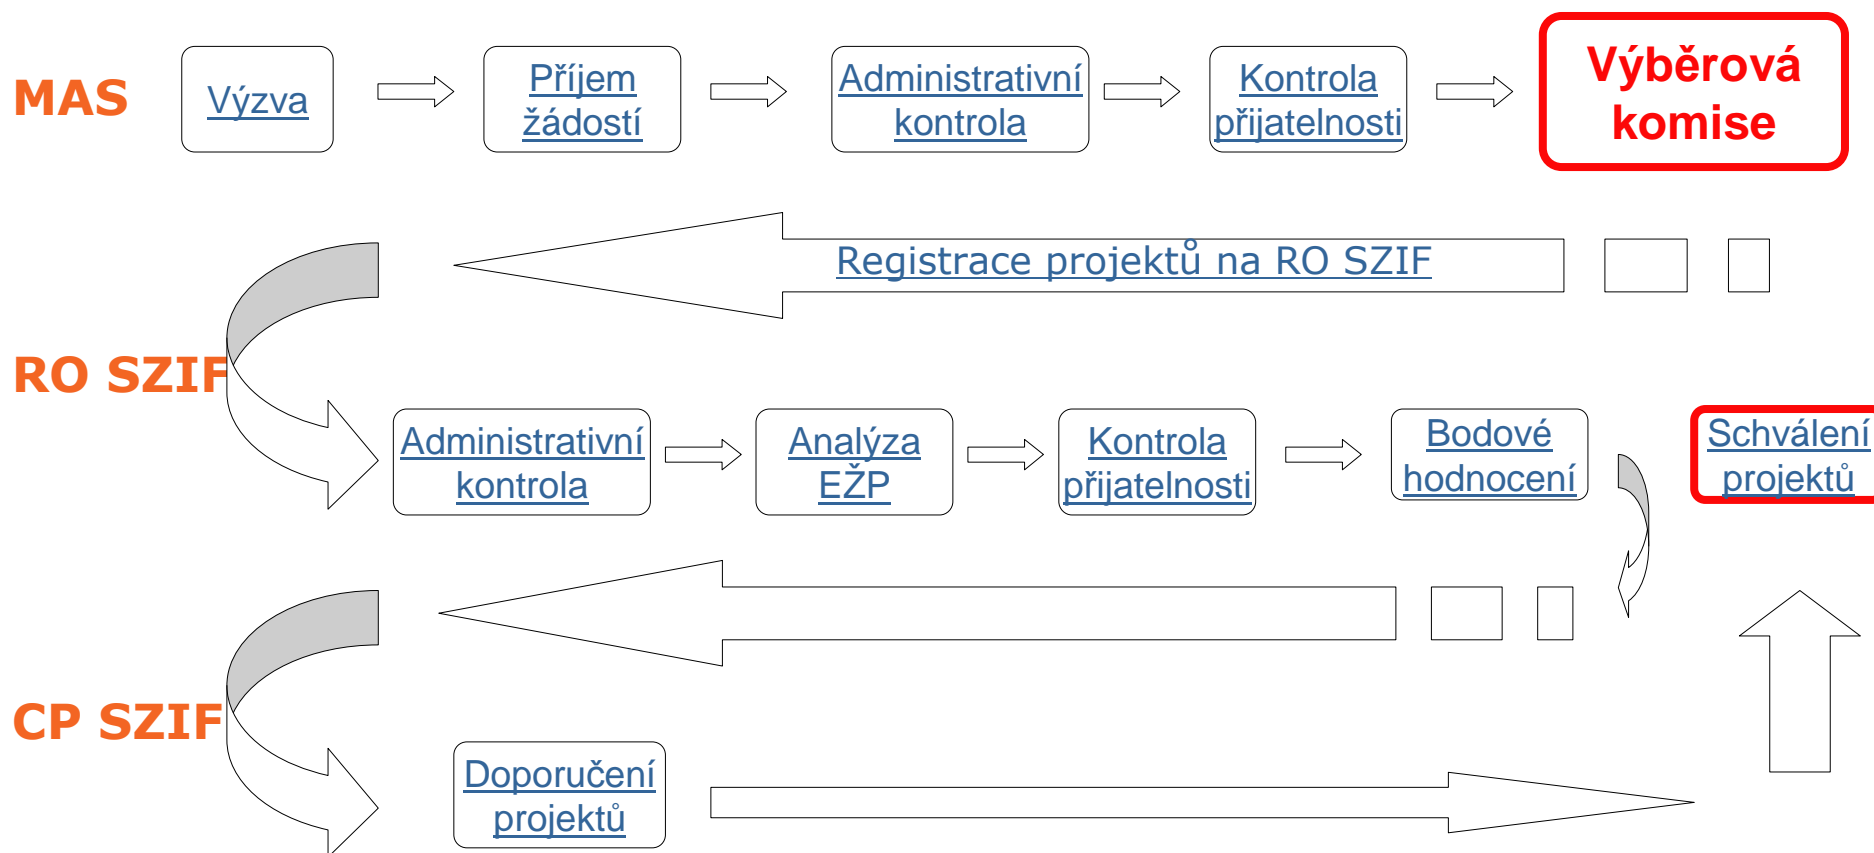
MAS

Výzva

Příjem žádostí

Administrativní kontrola

Kontrola přijatelnosti

Výběrová komise

Registrace projektů na RO SZIF

RO SZIF

Administrativní kontrola

Analýza EŽP

Kontrola přijatelnosti

Bodové hodnocení

Schválení projektů

CP SZIF

Doporučení projektů